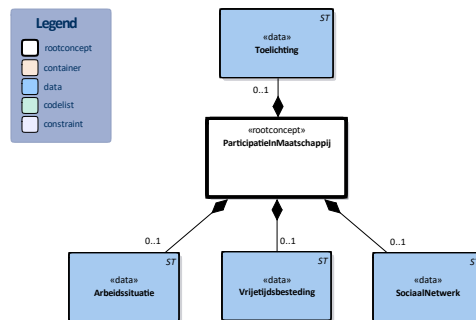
Legend
rootconcept
container
data
codelist
constraint

ST
«data»
Toelichting

0..1

«rootconcept»
ParticipatieInMaatschappij

0..1
0..1
0..1

ST
«data»
Arbeidssituatie

ST
«data»
Vrijetijdsbesteding

ST
«data»
SociaalNetwerk